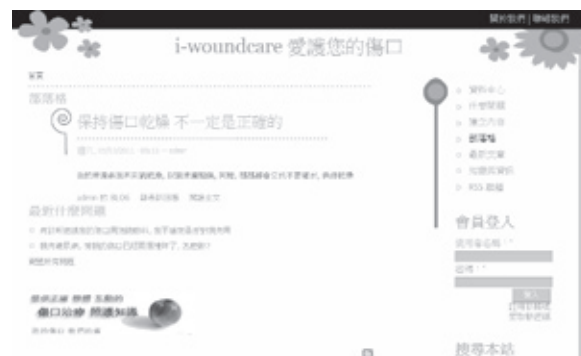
關於我們 | 聯絡我們

i-woundcare 愛護您的傷口

首頁

部落格

保持傷口乾燥 不一定是正確的

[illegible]

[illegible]

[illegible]

最新計價問題

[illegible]

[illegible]

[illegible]

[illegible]

傷口治療 照護知識

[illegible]

資料中心
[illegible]
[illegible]
部落格
最新文章
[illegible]
RSS 訂閱

會員登入

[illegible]

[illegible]

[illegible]

搜尋本站